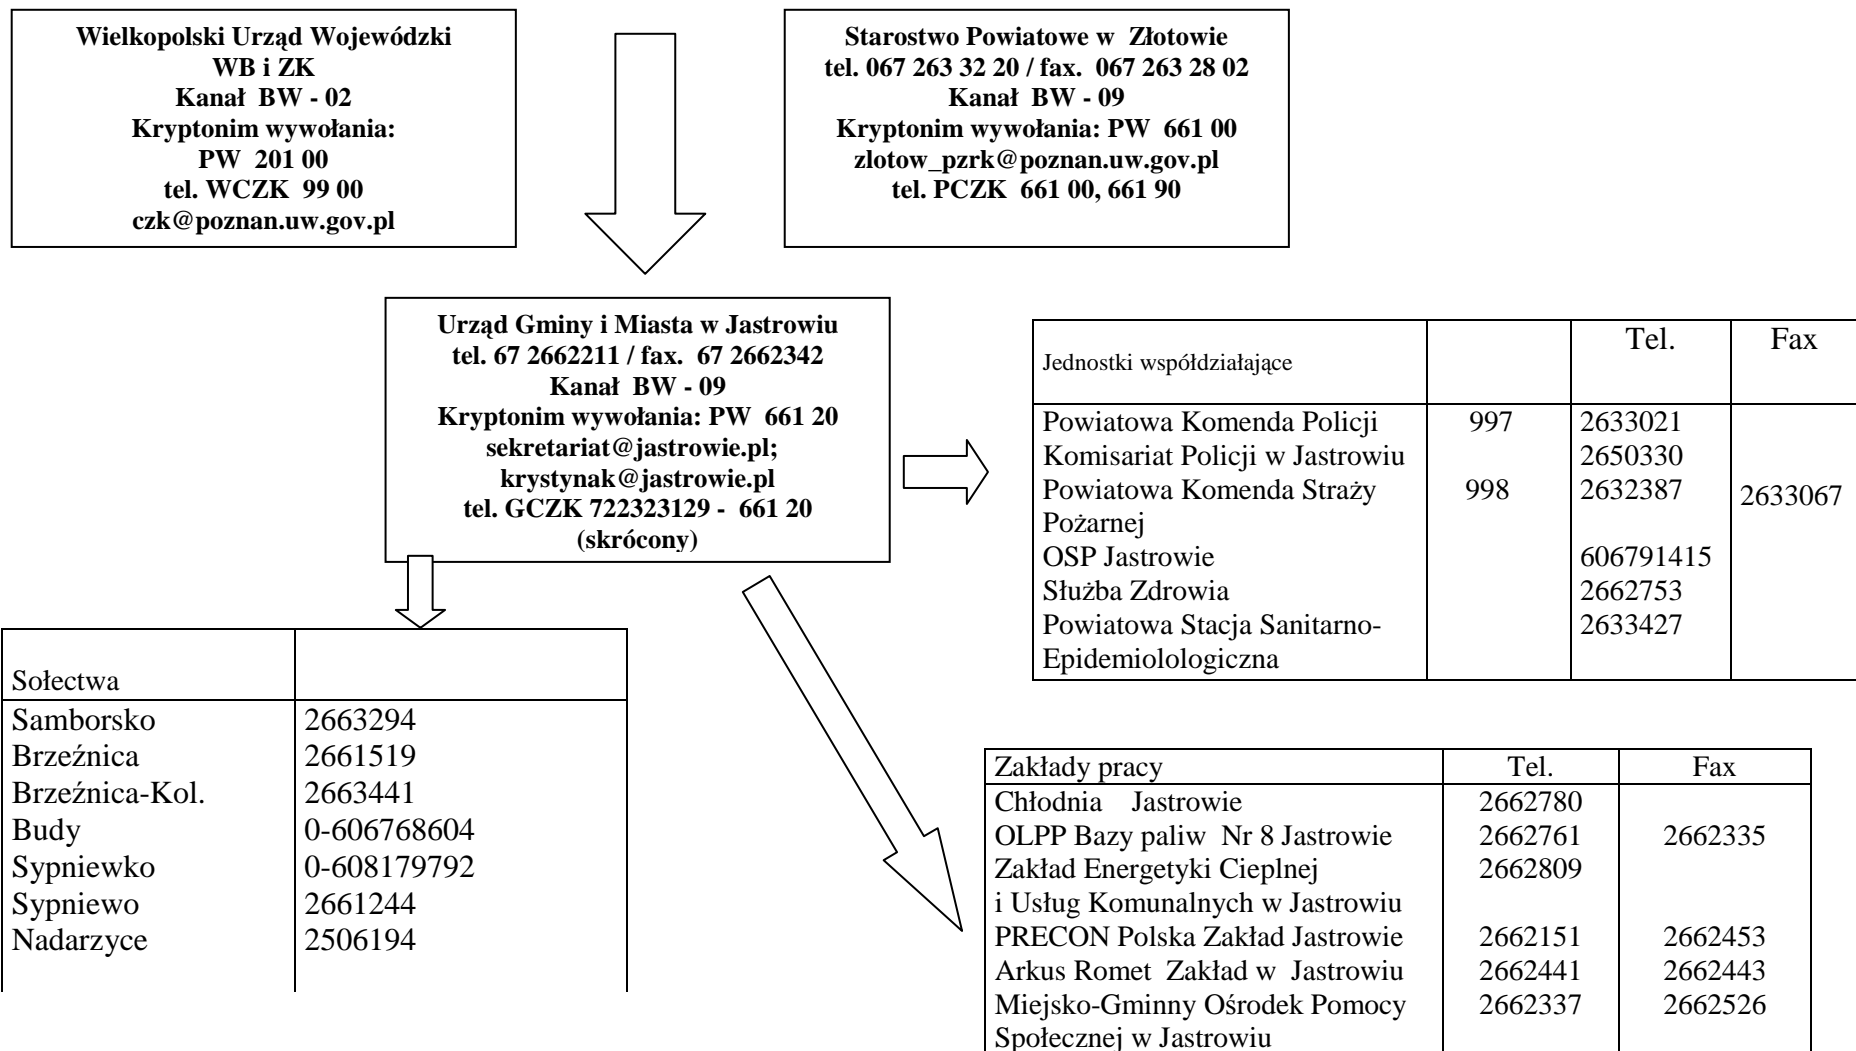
Wielkopolski Urząd Wojewódzki
WB i ZK
Kanał BW - 02
Kryptonim wywołania:
PW 201 00
tel. WCZK 99 00
czk@poznan.uw.gov.pl

Starostwo Powiatowe w Złotowie
tel. 067 263 32 20 / fax. 067 263 28 02
Kanał BW - 09
Kryptonim wywołania: PW 661 00
zlotow_pzrk@poznan.uw.gov.pl
tel. PCZK 661 00, 661 90

Urząd Gminy i Miasta w Jastrowiu
tel. 67 2662211 / fax. 67 2662342
Kanał BW - 09
Kryptonim wywołania: PW 661 20
sekretariat@jastrowie.pl;
krystynak@jastrowie.pl
tel. GCZK 722323129 - 661 20
(skrócony)

| Jednostki współdziałające | | Tel. | Fax |
|---|---|---|---|
| Powiatowa Komenda Policji | 997 | 2633021 | |
| Komisariat Policji w Jastrowiu | | 2650330 | |
| Powiatowa Komenda Straży Pożarnej | 998 | 2632387 | 2633067 |
| OSP Jastrowie | | 606791415 | |
| Służba Zdrowia | | 2662753 | |
| Powiatowa Stacja Sanitarno-Epidemiolologiczna | | 2633427 | |

| Sołectwa | |
|---|---|
| Samborsko | 2663294 |
| Brzeźnica | 2661519 |
| Brzeźnica-Kol. | 2663441 |
| Budy | 0-606768604 |
| Sypniewko | 0-608179792 |
| Sypniewo | 2661244 |
| Nadarzyce | 2506194 |

| Zakłady pracy | Tel. | Fax |
|---|---|---|
| Chłodnia Jastrowie | 2662780 | |
| OLPP Bazy paliw Nr 8 Jastrowie | 2662761 | 2662335 |
| Zakład Energetyki Cieplnej i Usług Komunalnych w Jastrowiu | 2662809 | |
| PRECON Polska Zakład Jastrowie | 2662151 | 2662453 |
| Arkus Romet Zakład w Jastrowiu | 2662441 | 2662443 |
| Miejsko-Gminny Ośrodek Pomocy Społecznej w Jastrowiu | 2662337 | 2662526 |